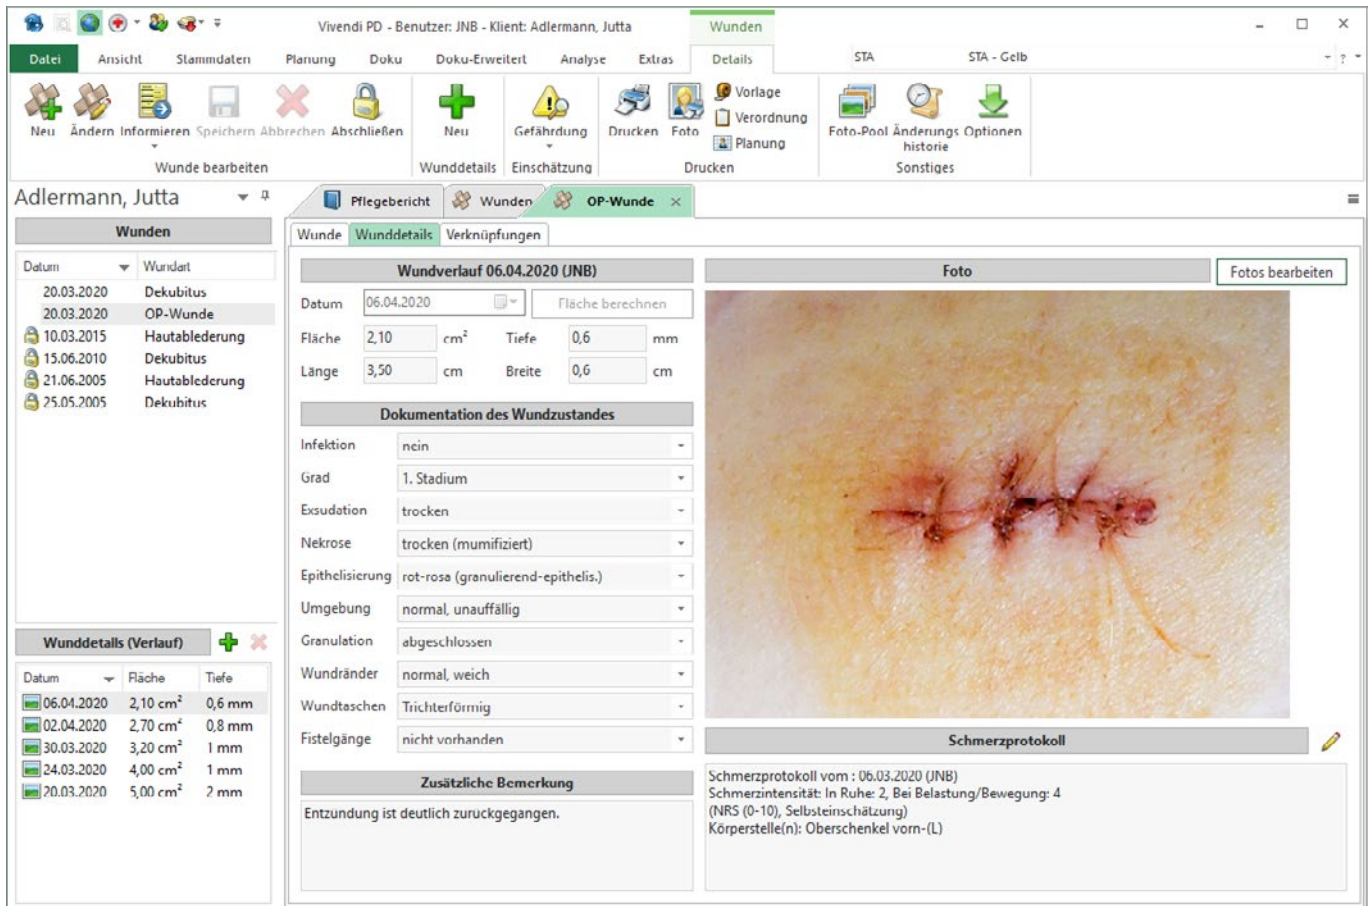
Vivendi PD - Benutzer: JNB - Klient: Adlermann, Jutta

Wunden

Datei Ansicht Stammdaten Planung Doku Doku-Erweitert Analyse Extras Details STA STA - Gelb

Neu Ändern Informieren Speichern Abbrechen Abschließen
Wunde bearbeiten

Neu
Wunddetails

Gefährdung
Einschätzung

Drucken Foto Vorlage Verordnung Planung
Drucken

Foto-Pool Änderungshistorie Optionen
Sonstiges

Adlermann, Jutta

Wunden

| Datum | Wundart |
|---|---|
| 20.03.2020 | Dekubitus |
| 20.03.2020 | OP-Wunde |
| 10.03.2015 | Hautablederung |
| 15.06.2010 | Dekubitus |
| 21.06.2005 | Hautablederung |
| 25.05.2005 | Dekubitus |

Wunddetails (Verlauf)

| Datum | Fläche | Tiefe |
|---|---|---|
| 06.04.2020 | 2,10 cm² | 0,6 mm |
| 02.04.2020 | 2,70 cm² | 0,8 mm |
| 30.03.2020 | 3,20 cm² | 1 mm |
| 24.03.2020 | 4,00 cm² | 1 mm |
| 20.03.2020 | 5,00 cm² | 2 mm |

Pflegebericht Wunden OP-Wunde

Wunde Wunddetails Verknüpfungen

Wundverlauf 06.04.2020 (JNB)

Datum 06.04.2020 Fläche berechnen
Fläche 2,10 cm² Tiefe 0,6 mm
Länge 3,50 cm Breite 0,6 cm

Dokumentation des Wundzustandes

Infektion nein
Grad 1. Stadium
Exsudation trocken
Nekrose trocken (mumifiziert)
Epithelisierung rot-rosa (granulierend-epithelis.)
Umgebung normal, unauffällig
Granulation abgeschlossen
Wundränder normal, weich
Wundtaschen Trichterförmig
Fistelgänge nicht vorhanden

Zusätzliche Bemerkung

Entzundung ist deutlich zuruckgegangen.

Foto

Fotos bearbeiten

Schmerzprotokoll

Schmerzprotokoll vom : 06.03.2020 (JNB)
Schmerzintensität: In Ruhe: 2, Bei Belastung/Bewegung: 4
(NRS (0-10), Selbsteinschätzung)
Körperstelle(n): Oberschenkel vorn-(L)